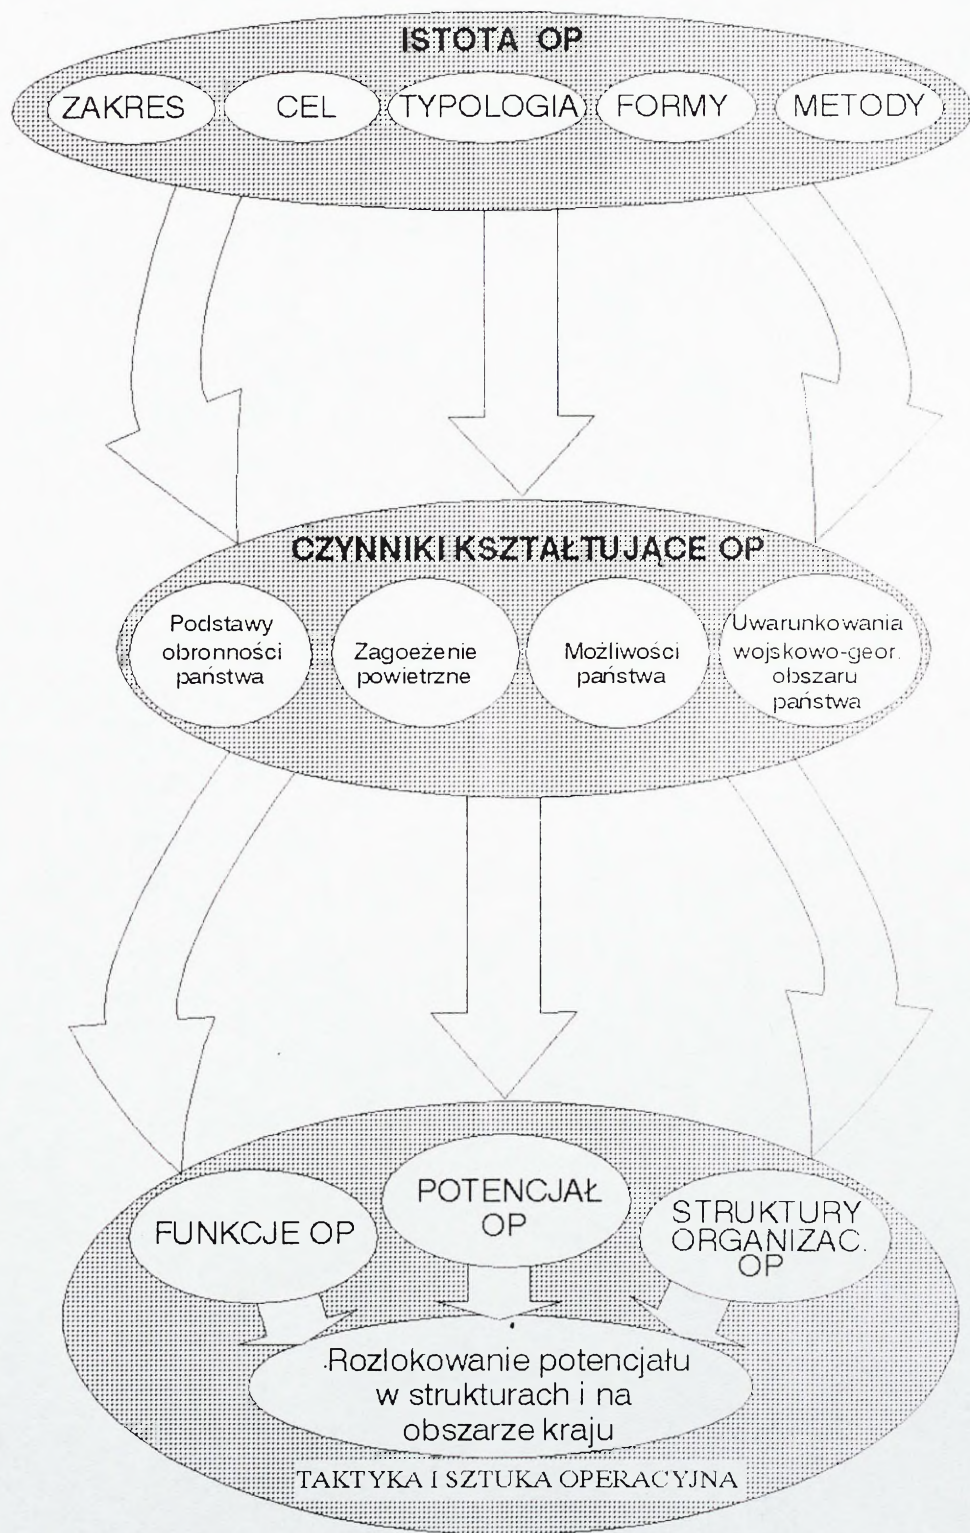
ISTOTA OP

ZAKRES
CEL
TYPOLOGIA
FORMY
METODY

CZYNNIKI KSZTAŁTUJĄCE OP

Podstawy obronności państwa
Zagoeżenie powietrzne
Możliwości państwa
Uwarunkowania wojskowo-geor. obszaru państwa

FUNKCJE OP
POTENCJAŁ OP
STRUKTURY ORGANIZAC. OP

Rozlokowanie potencjału w strukturach i na obszarze kraju

TAKTYKA I SZTUKA OPERACYJNA